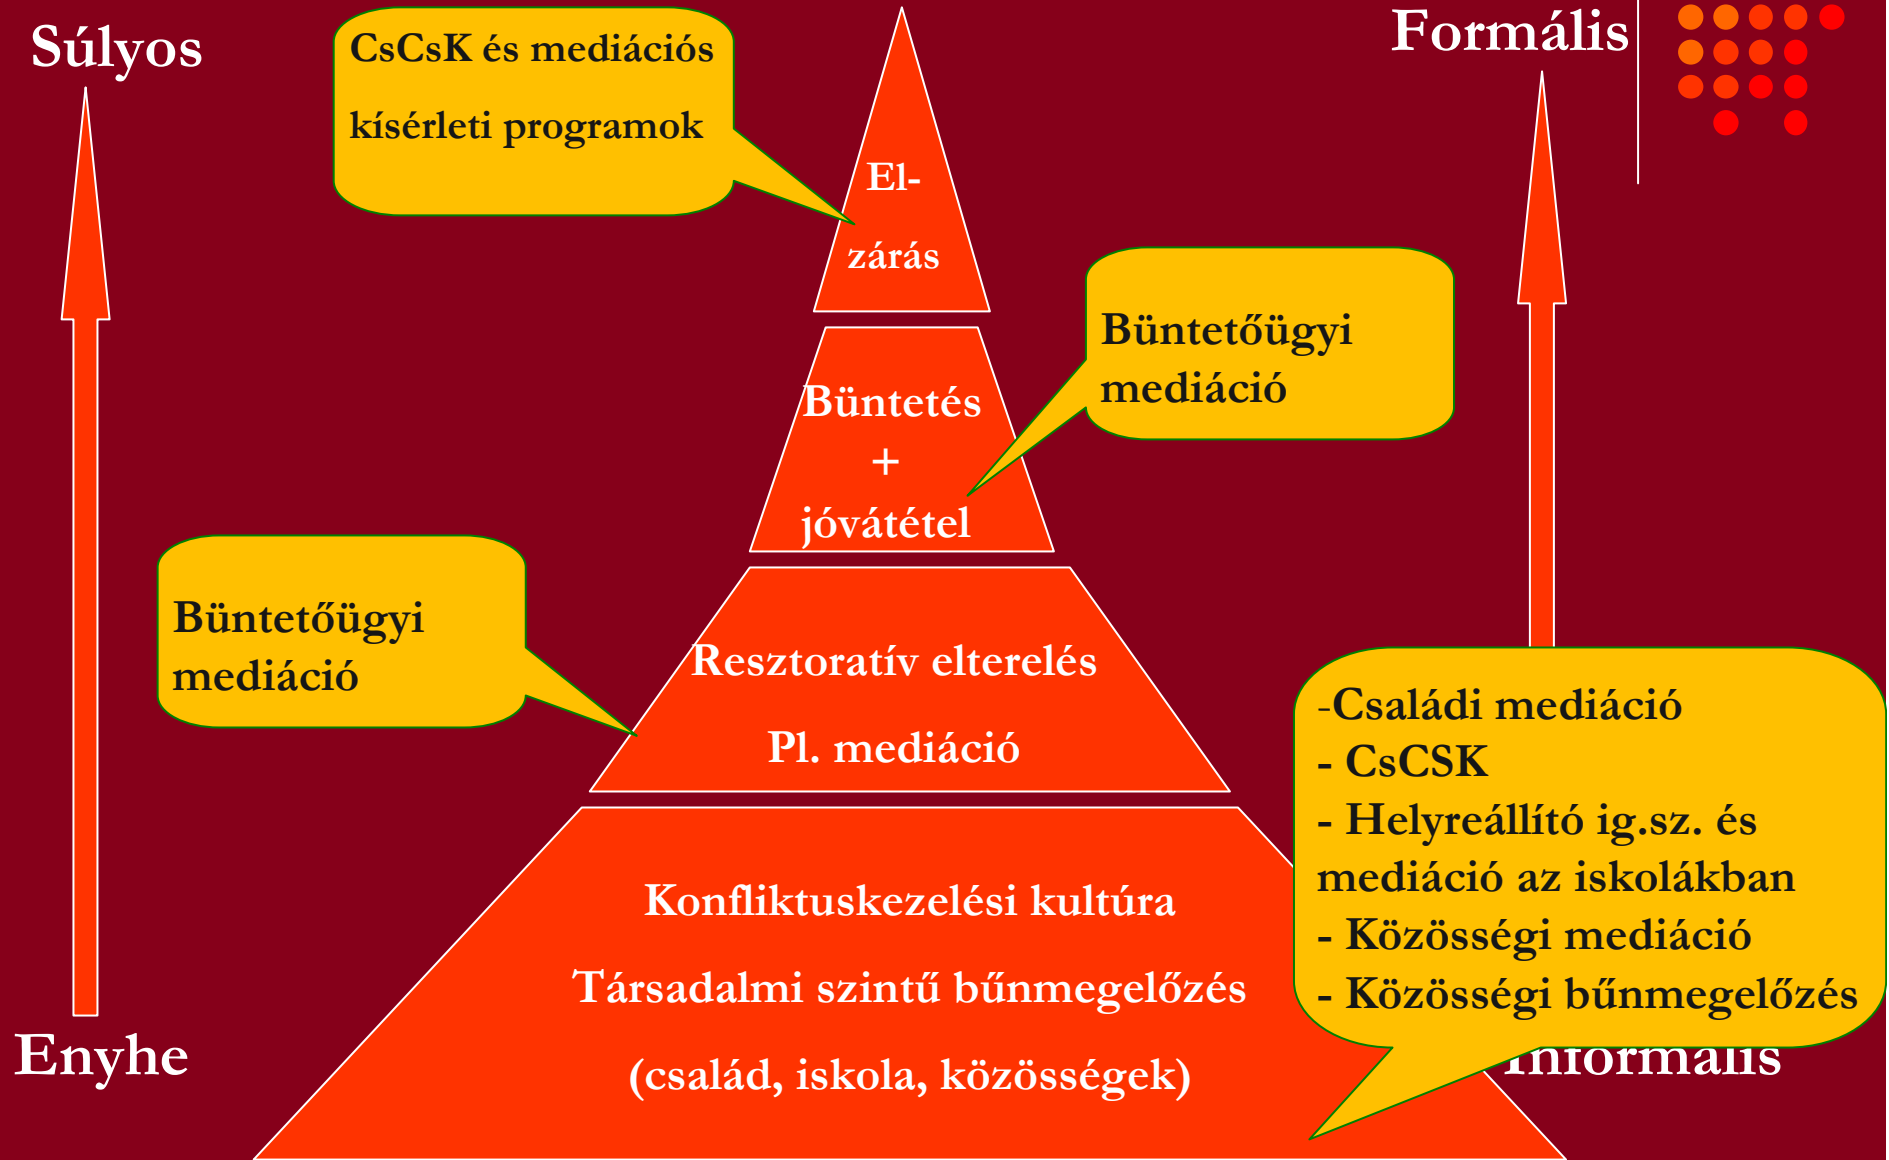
Súlyos

CsCsK és mediációs kísérleti programok

Formális

El-
zárás

Büntetőügyi mediáció

Büntetés
+
jóvátétel

Büntetőügyi mediáció

Resztoratív elterelés
Pl. mediáció

-Családi mediáció
- CsCSK
- Helyreállító ig.sz. és mediáció az iskolákban
- Közösségi mediáció
- Közösségi bűnmegelőzés

Konfliktuskezelési kultúra
Társadalmi szintű bűnmegelőzés
(család, iskola, közösségek)

Enyhe

Informális